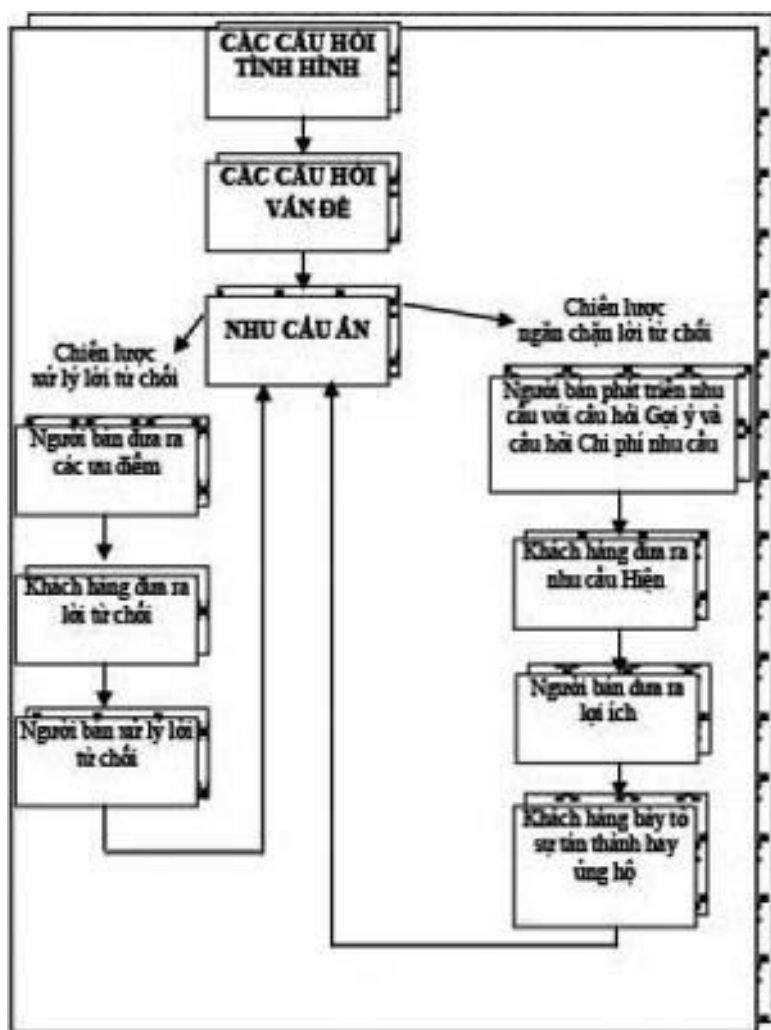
CÁC CÂU HỎI TÌNH HÌNH

CÁC CÂU HỎI VẤN ĐỀ

NHU CẦU ẨN

Chiến lược xử lý lời từ chối

Chiến lược ngăn chặn lời từ chối

Người bán đưa ra các ưu điểm

Khách hàng đưa ra lời từ chối

Người bán xử lý lời từ chối

Người bán phát triển nhu cầu với câu hỏi Gợi ý và câu hỏi Chi phí nhu cầu

Khách hàng đưa ra nhu cầu Hiện

Người bán đưa ra lợi ích

Khách hàng bày tỏ sự tán thành hay ủng hộ